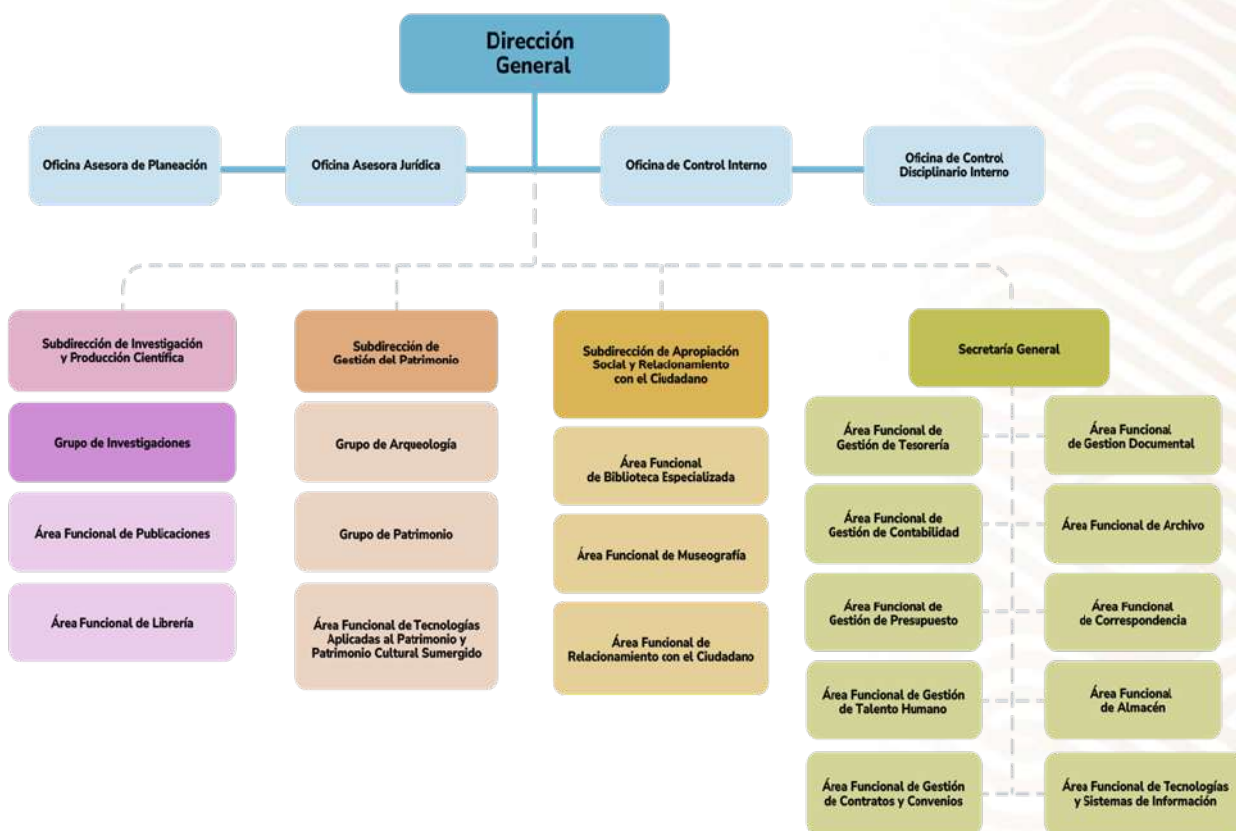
Dirección General

Oficina Asesora de Planeación

Oficina Asesora Jurídica

Oficina de Control Interno

Oficina de Control Disciplinario Interno

Subdirección de Investigación y Producción Científica

Grupo de Investigaciones

Área Funcional de Publicaciones

Área Funcional de Librería

Subdirección de Gestión del Patrimonio

Grupo de Arqueología

Grupo de Patrimonio

Área Funcional de Tecnologías Aplicadas al Patrimonio y Patrimonio Cultural Sumergido

Subdirección de Apropiación Social y Relacionamiento con el Ciudadano

Área Funcional de Biblioteca Especializada

Área Funcional de Museografía

Área Funcional de Relacionamiento con el Ciudadano

Secretaría General

Área Funcional de Gestión de Tesorería

Área Funcional de Gestion Documental

Área Funcional de Gestión de Contabilidad

Área Funcional de Archivo

Área Funcional de Gestión de Presupuesto

Área Funcional de Correspondencia

Área Funcional de Gestión de Talento Humano

Área Funcional de Almacén

Área Funcional de Gestión de Contratos y Convenios

Área Funcional de Tecnologías y Sistemas de Información